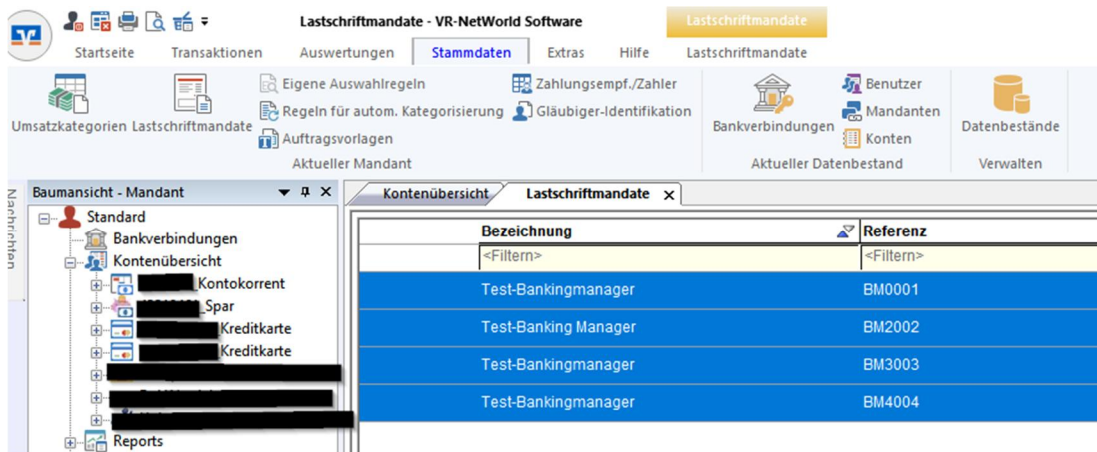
Lastschriftmandate - VR-NetWorld Software
Lastschriftmandate
Startseite Transaktionen Auswertungen Stammdaten Extras Hilfe Lastschriftmandate

Umsatzkategorien Lastschriftmandate
Eigene Auswahlregeln
Regeln für autom. Kategorisierung
Auftragsvorlagen
Zahlungsempf./Zahler
Gläubiger-Identifikation
Aktueller Mandant
Bankverbindungen
Benutzer
Mandanten
Konten
Aktueller Datenbestand
Datenbestände
Verwalten

Nachrichten

Baumansicht - Mandant
Standard
Bankverbindungen
Kontenübersicht
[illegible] Kontokorrent
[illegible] Spar
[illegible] Kreditkarte
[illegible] Kreditkarte
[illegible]
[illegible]
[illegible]
Reports

Kontenübersicht Lastschriftmandate

| Bezeichnung | Referenz |
|---|---|
| <Filtern> | <Filtern> |
| Test-Bankingmanager | BM0001 |
| Test-Banking Manager | BM2002 |
| Test-Bankingmanager | BM3003 |
| Test-Bankingmanager | BM4004 |